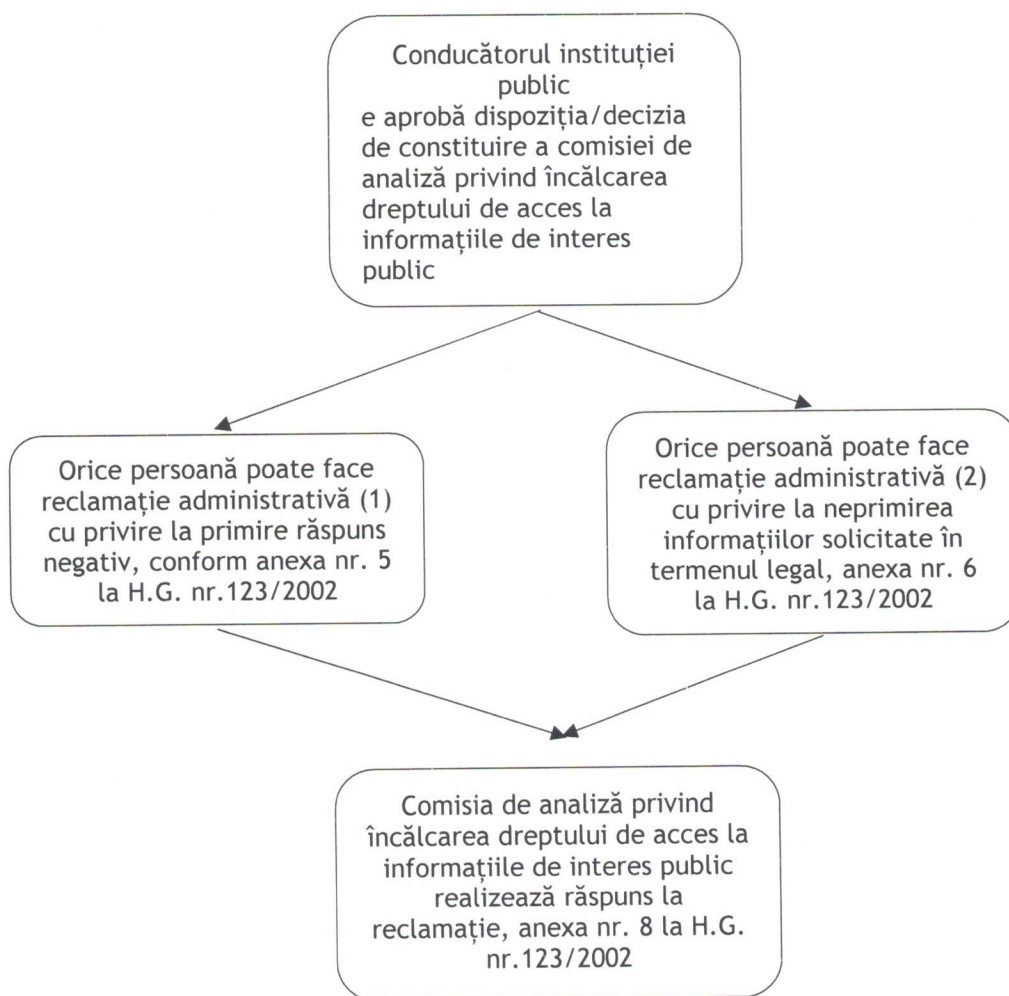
Conducătorul instituției public
e aprobă dispoziția/decizia de constituire a comisiei de analiză privind încălcarea dreptului de acces la informațiile de interes public

Orice persoană poate face reclamație administrativă (1) cu privire la primire răspuns negativ, conform anexa nr. 5 la H.G. nr.123/2002

Orice persoană poate face reclamație administrativă (2) cu privire la neprimirea informațiilor solicitate în termenul legal, anexa nr. 6 la H.G. nr.123/2002

Comisia de analiză privind încălcarea dreptului de acces la informațiile de interes public realizează răspuns la reclamație, anexa nr. 8 la H.G. nr.123/2002